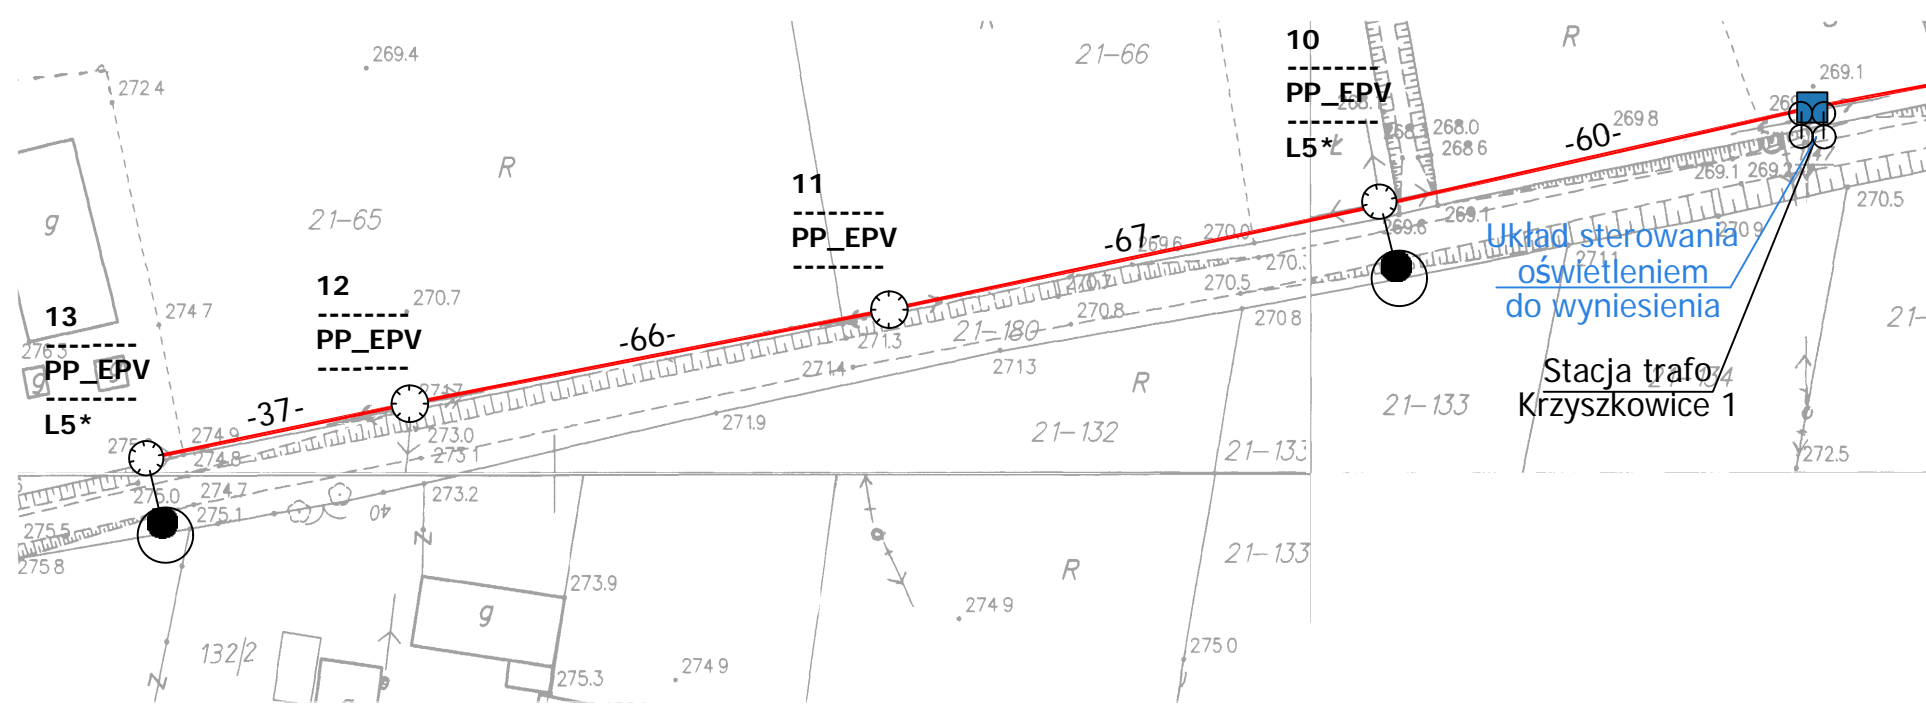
269.4
272 4
21–66
R
269.1
10
--------
PP_EPV
--------
L5*
268.0
268 6
269 8
-60-
R
21–65
g
11
--------
PP_EPV
--------
270.9
-67-
269 6
269.1
269.6
Układ sterowania oświetleniem do wyniesienia
270 9
270.5
270.5
270.8
270 8
21–180
271.3
12
--------
PP_EPV
--------
270.7
-66-
271 4
271 3
13
--------
PP_EPV
--------
L5*
274 7
276.3
-37-
274 9
274 8
273.0
275 1
271 9
R
21–132
21–133
21–133
Stacja trafo
Krzyszkowice 1
272.5
275.0
274 7
275 1
275.5
275 8
273.2
273.9
g
21–133
R
274 9
132/2
275.3
274 9
275 0